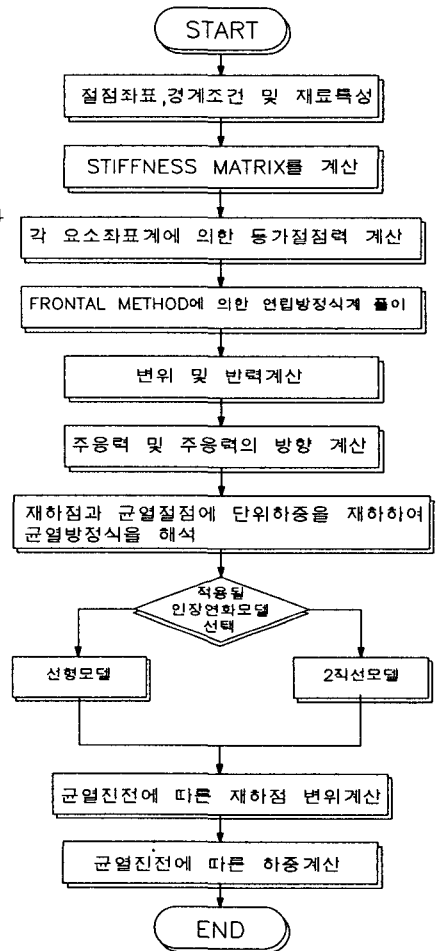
START

절점좌표,경계조건 및 재료특성

STIFFNESS MATRIX를 계산

각 요소좌표계에 의한 등가절점력 계산

FRONTAL METHOD에 의한 연립방정식계 풀이

변위 및 반력계산

주응력 및 주응력의 방향 계산

재하점과 균열절점에 단위하중을 재하하여 균열방정식을 해석

적용될 인장연화모델 선택

선형모델

2직선모델

균열진전에 따른 재하점 변위계산

균열진전에 따른 하중계산

END